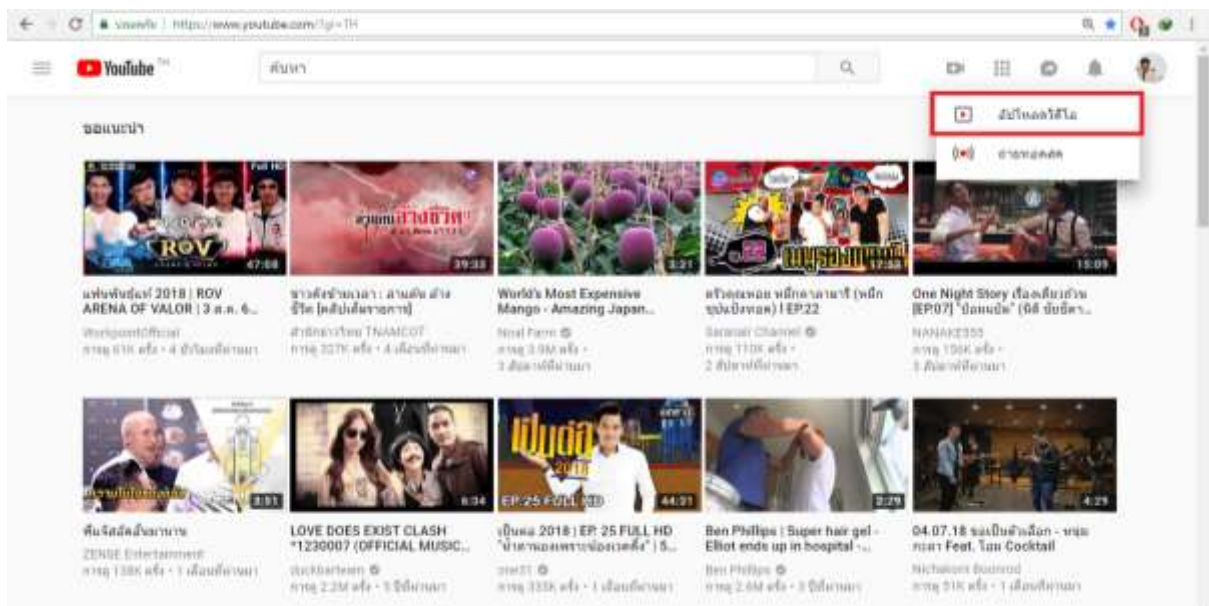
ปลอดภัย | https://www.youtube.com/?gl=TH

YouTube TH

ค้นหา

อัปโหลดวิดีโอ

ถ่ายทอดสด

ขอแนะนำ

ROV 47:08

39:33

3:21

17:38

15:09

แฟนพันธุ์แท้ 2018 | ROV ARENA OF VALOR | 3 ส.ค. 6...
Workpointofficial
การดู 61K ครั้ง • 4 ชั่วโมงที่ผ่านมา

ชาวดังข้ามเวลา : สามตัน ต่าง ชีวิต [คลิปเต็มรายการ]
สำนักข่าวไทย TNAMCOT
การดู 327K ครั้ง • 4 เดือนที่ผ่านมา

World's Most Expensive Mango - Amazing Japan...
Nival Farm
การดู 3.9M ครั้ง • 3 เดือนที่ผ่านมา

ตรีสุดหล่อ หลีกอาลามาร์ [หลีก ขุนป้องพล] | EP.22
Saranair Channel
การดู 110K ครั้ง • 2 สัปดาห์ที่ผ่านมา

One Night Story เรื่องเดียวด้วย [EP.07] "ปอมเม้น" (ฝดี ขั้นขั้นๆ...
NANAKE555
การดู 150K ครั้ง • 3 สัปดาห์ที่ผ่านมา

3:51

6:34

EP.25 FULL HD 44:31

3:29

4:29

ฟินจังอัลบั้มอาภาน
ZENSE Entertainment
การดู 138K ครั้ง • 1 เดือนที่ผ่านมา

LOVE DOES EXIST CLASH *1230007 (OFFICIAL MUSIC...
clockbarteam
การดู 2.2M ครั้ง • 5 ปีที่ผ่านมา

เป็นต่อ 2018 | EP. 25 FULL HD "น้ำตาแอบพรานน้องเวลตั้ง" | 5...
one31
การดู 333K ครั้ง • 1 เดือนที่ผ่านมา

Ben Phillips | Super hair gel - Elliot ends up in hospital -...
Ben Phillips
การดู 2.6M ครั้ง • 3 ปีที่ผ่านมา

04.07.18 ระเบิดตัวเลือก - หนุ่ม กะลา Feat. โอม Cocktail
Nichakorn Boonrod
การดู 51K ครั้ง • 1 เดือนที่ผ่านมา